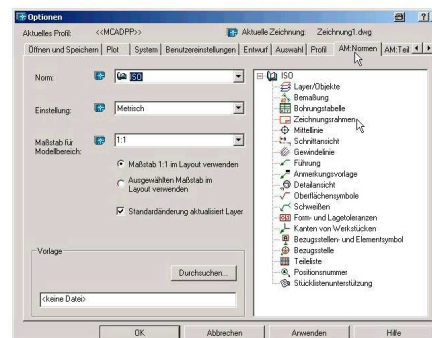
Optionen

Aktuelles Profil: <<MCADPP>>

Aktuelle Zeichnung: Zeichnung1.dwg

Öffnen und Speichern | Plot | System | Benutzereinstellungen | Entwurf | Auswahl | Profil | AM:Normen | AM:Teil

Norm: ISO

Einstellung: Metrisch

Maßstab für Modellbereich: 1:1

Maßstab 1:1 im Layout verwenden

Ausgewählten Maßstab im Layout verwenden

Standardänderung aktualisiert Layer

Vorlage

Durchsuchen...

<keine Datei>

ISO
Layer/Objekte
Bemaßung
Bohrungstabelle
Zeichnungsrahmen
Mittellinie
Schnittansicht
Gewindelinie
Führung
Anmerkungsvorlage
Detailansicht
Oberflächensymbole
Schweißen
Form- und Lagetoleranzen
Kanten von Werkstücken
Bezugsstellen- und Elementsymbol
Bezugsstelle
Teileliste
Positionsnummer
Stücklistenunterstützung

OK
Abbrechen
Anwenden
Hilfe